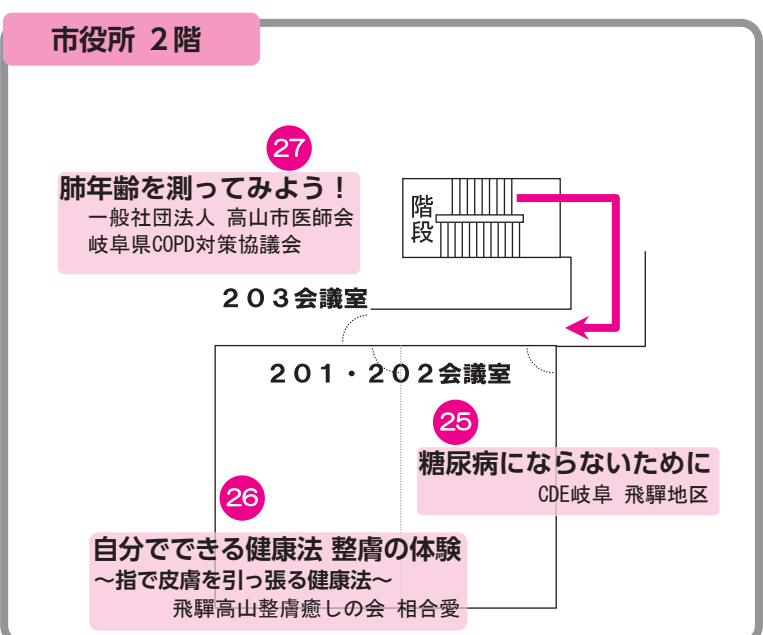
市役所 2階

27

肺年齢を測ってみよう！
一般社団法人 高山市医師会
岐阜県COPD対策協議会

階
段

２０３会議室

２０１・２０２会議室

25

糖尿病にならないために
CDE岐阜 飛騨地区

26

自分でできる健康法 整膚の体験
～指で皮膚を引っ張る健康法～
飛騨高山整膚癒しの会 相合愛